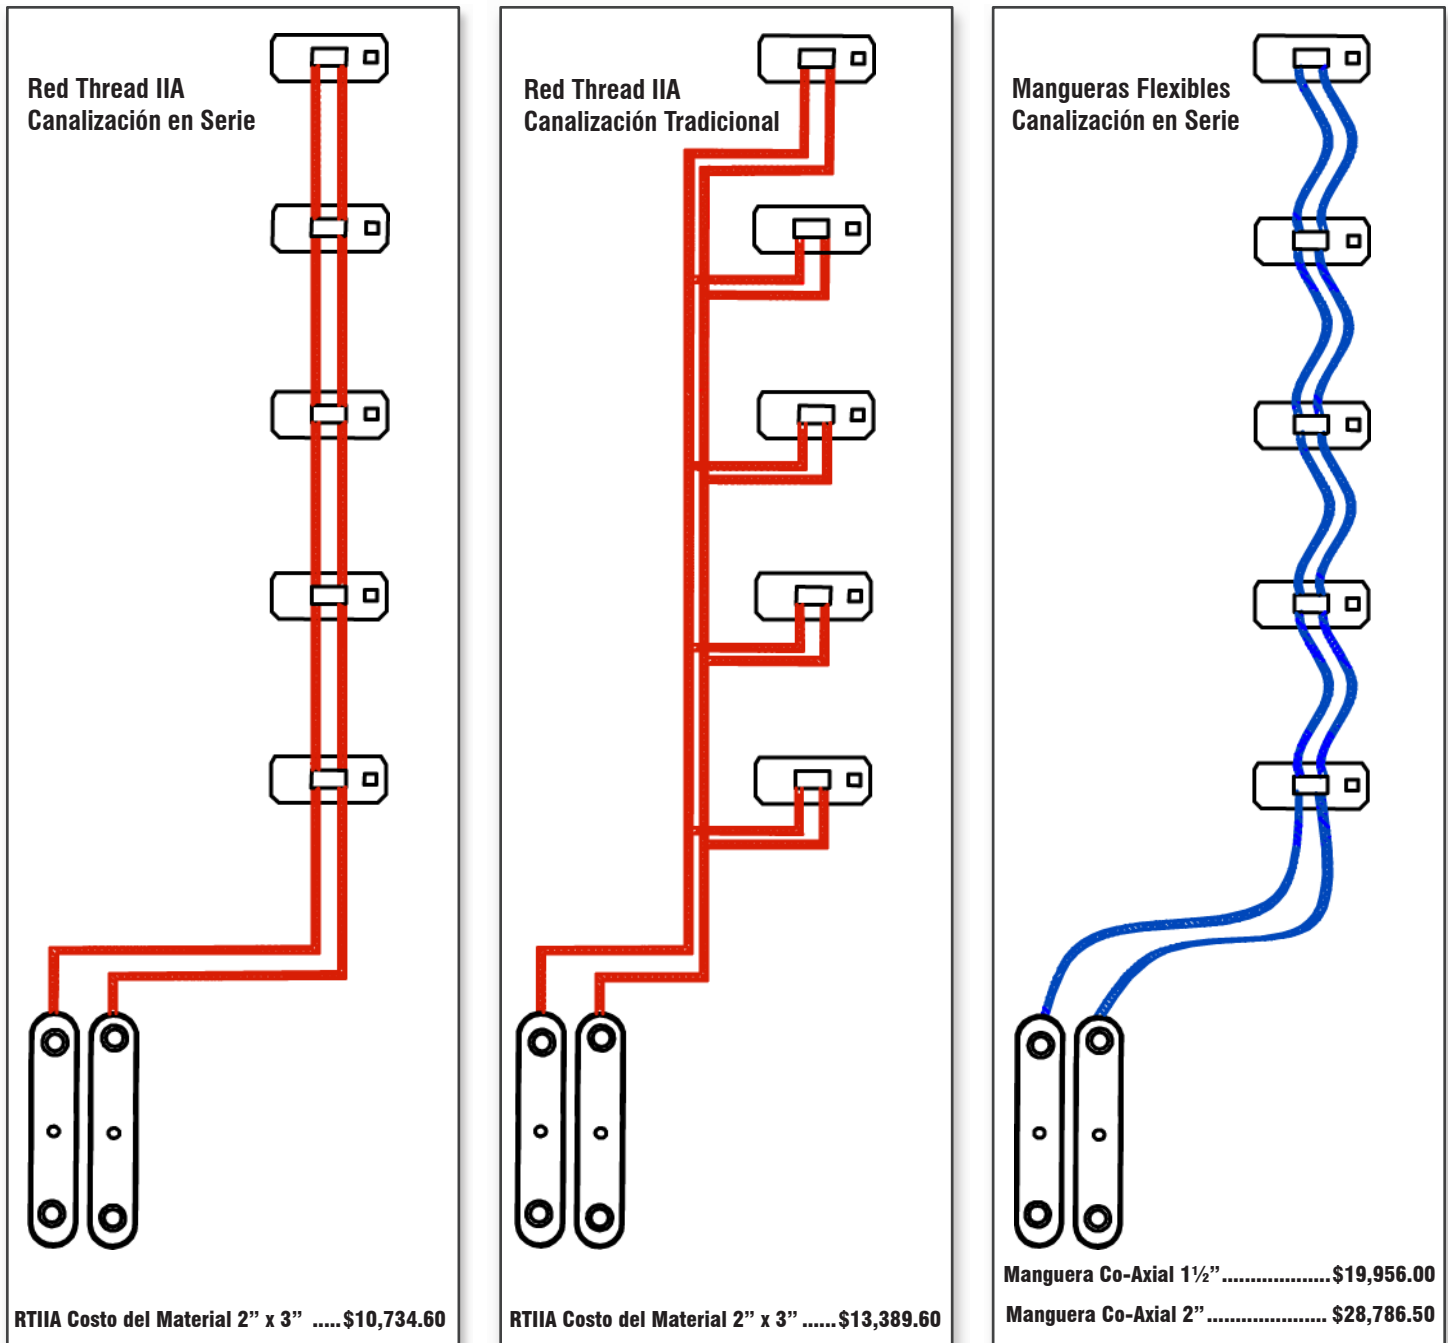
Red Thread IIA
Canalización en Serie

RTIIA Costo del Material 2” x 3” .....$10,734.60

Red Thread IIA
Canalización Tradicional

RTIIA Costo del Material 2” x 3” ......$13,389.60

Mangueras Flexibles
Canalización en Serie

Manguera Co-Axial 1½”...................$19,956.00

Manguera Co-Axial 2”.....................$28,786.50